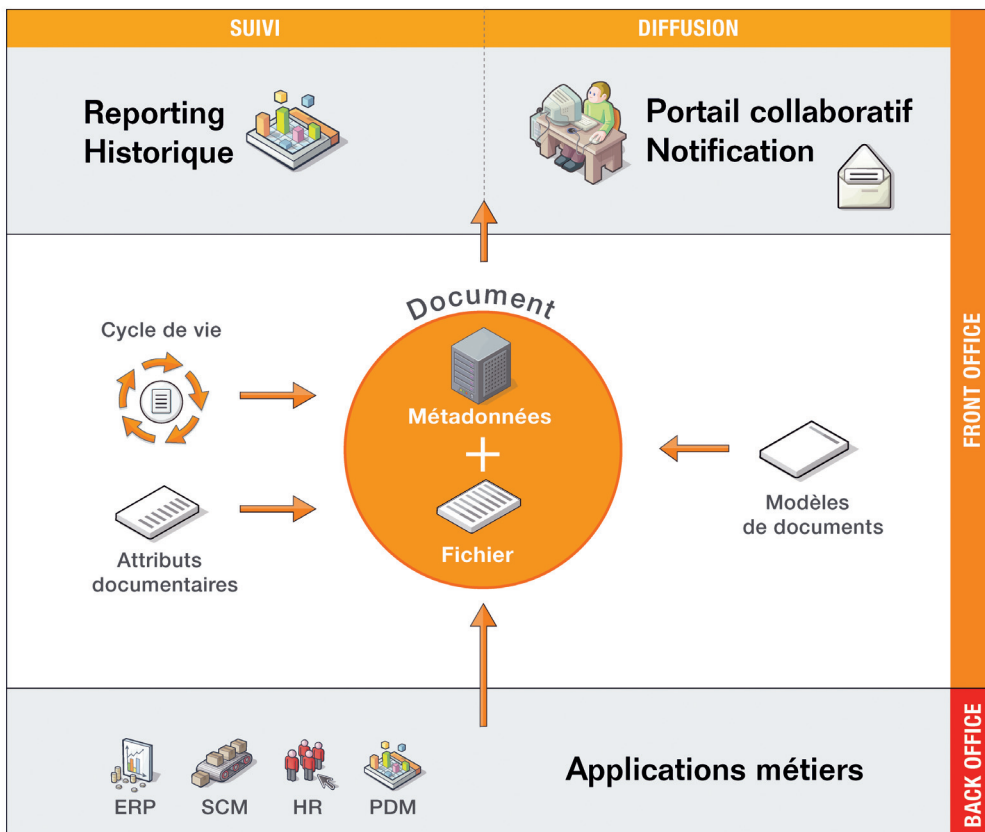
SUIVI

DIFFUSION

Reporting
Historique

Portail collaboratif
Notification

FRONT OFFICE

Document

Cycle de vie

Métadonnées

+

Fichier

Attributs documentaires

Modèles de documents

BACK OFFICE

ERP

SCM

HR

PDM

Applications métiers